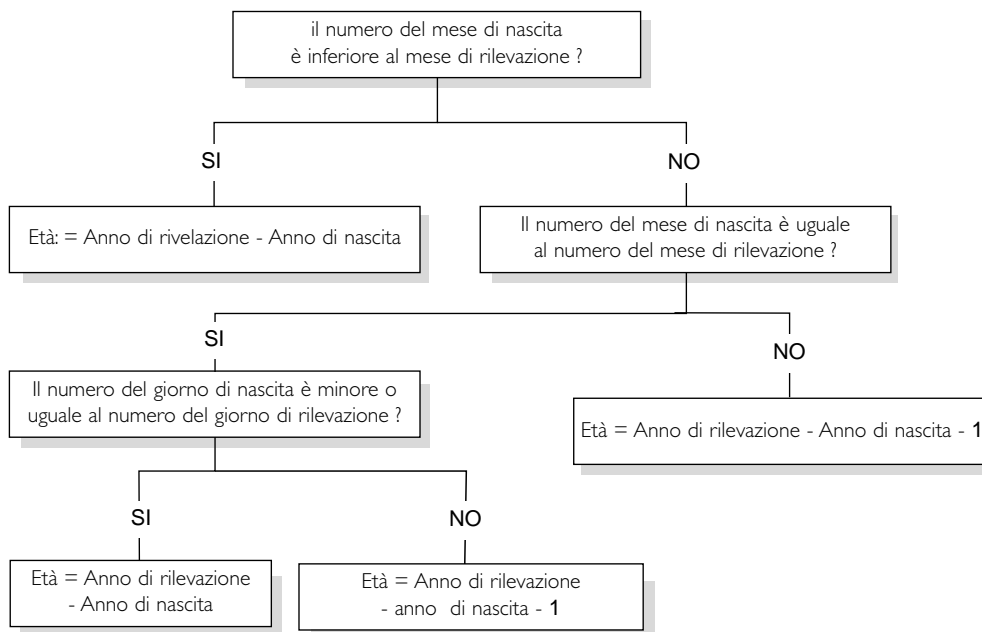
il numero del mese di nascita è inferiore al mese di rilevazione ?

SI

NO

Età: = Anno di rivelazione - Anno di nascita

Il numero del mese di nascita è uguale al numero del mese di rilevazione ?

SI

NO

Il numero del giorno di nascita è minore o uguale al numero del giorno di rilevazione ?

Età = Anno di rilevazione - Anno di nascita - 1

SI

NO

Età = Anno di rilevazione - Anno di nascita

Età = Anno di rilevazione - anno di nascita - 1